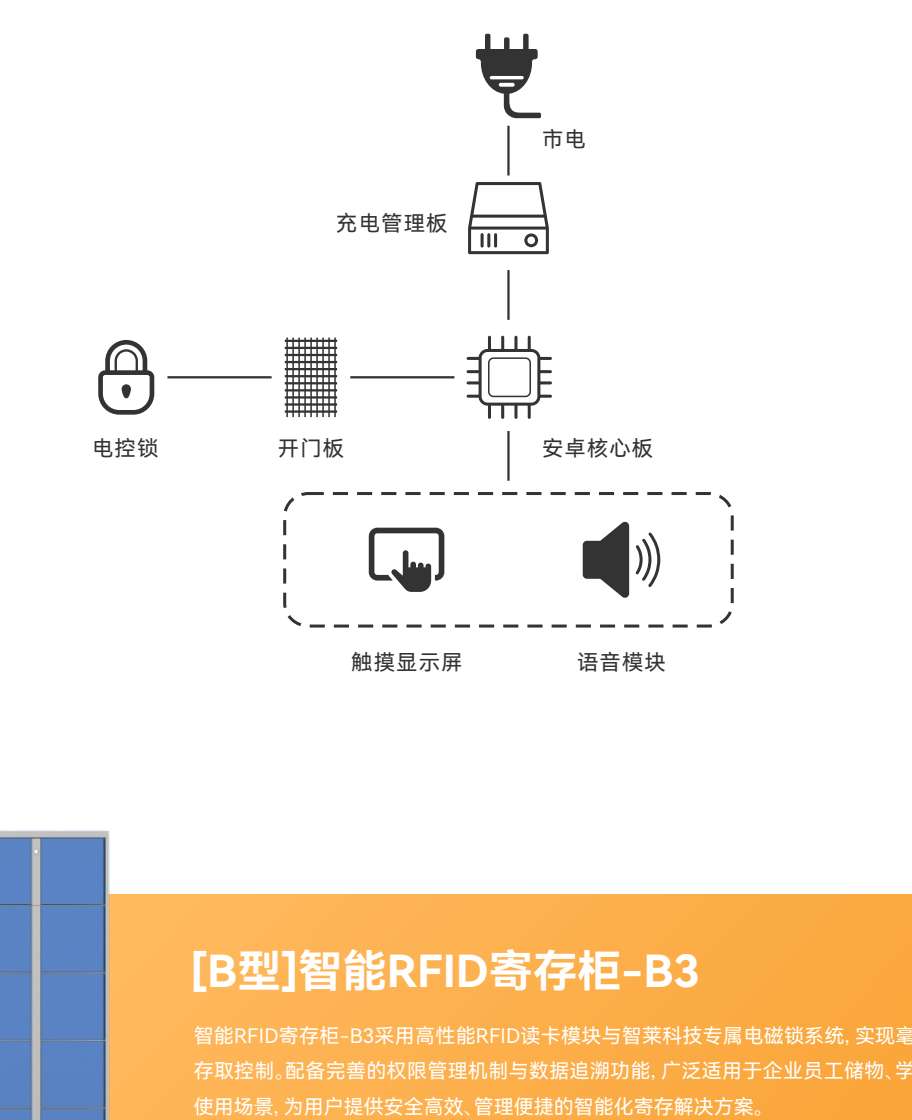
市电

充电管理板

电控锁

开门板

安卓核心板

触摸显示屏

语音模块

[B型]智能RFID寄存柜-B3

智能RFID寄存柜-B3采用高性能RFID读卡模块与智莱科技专属电磁锁系统, 实现毫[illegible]存取控制。配备完善的权限管理机制与数据追溯功能, 广泛适用于企业员工储物、学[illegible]使用场景, 为用户提供安全高效、管理便捷的智能化寄存解决方案。